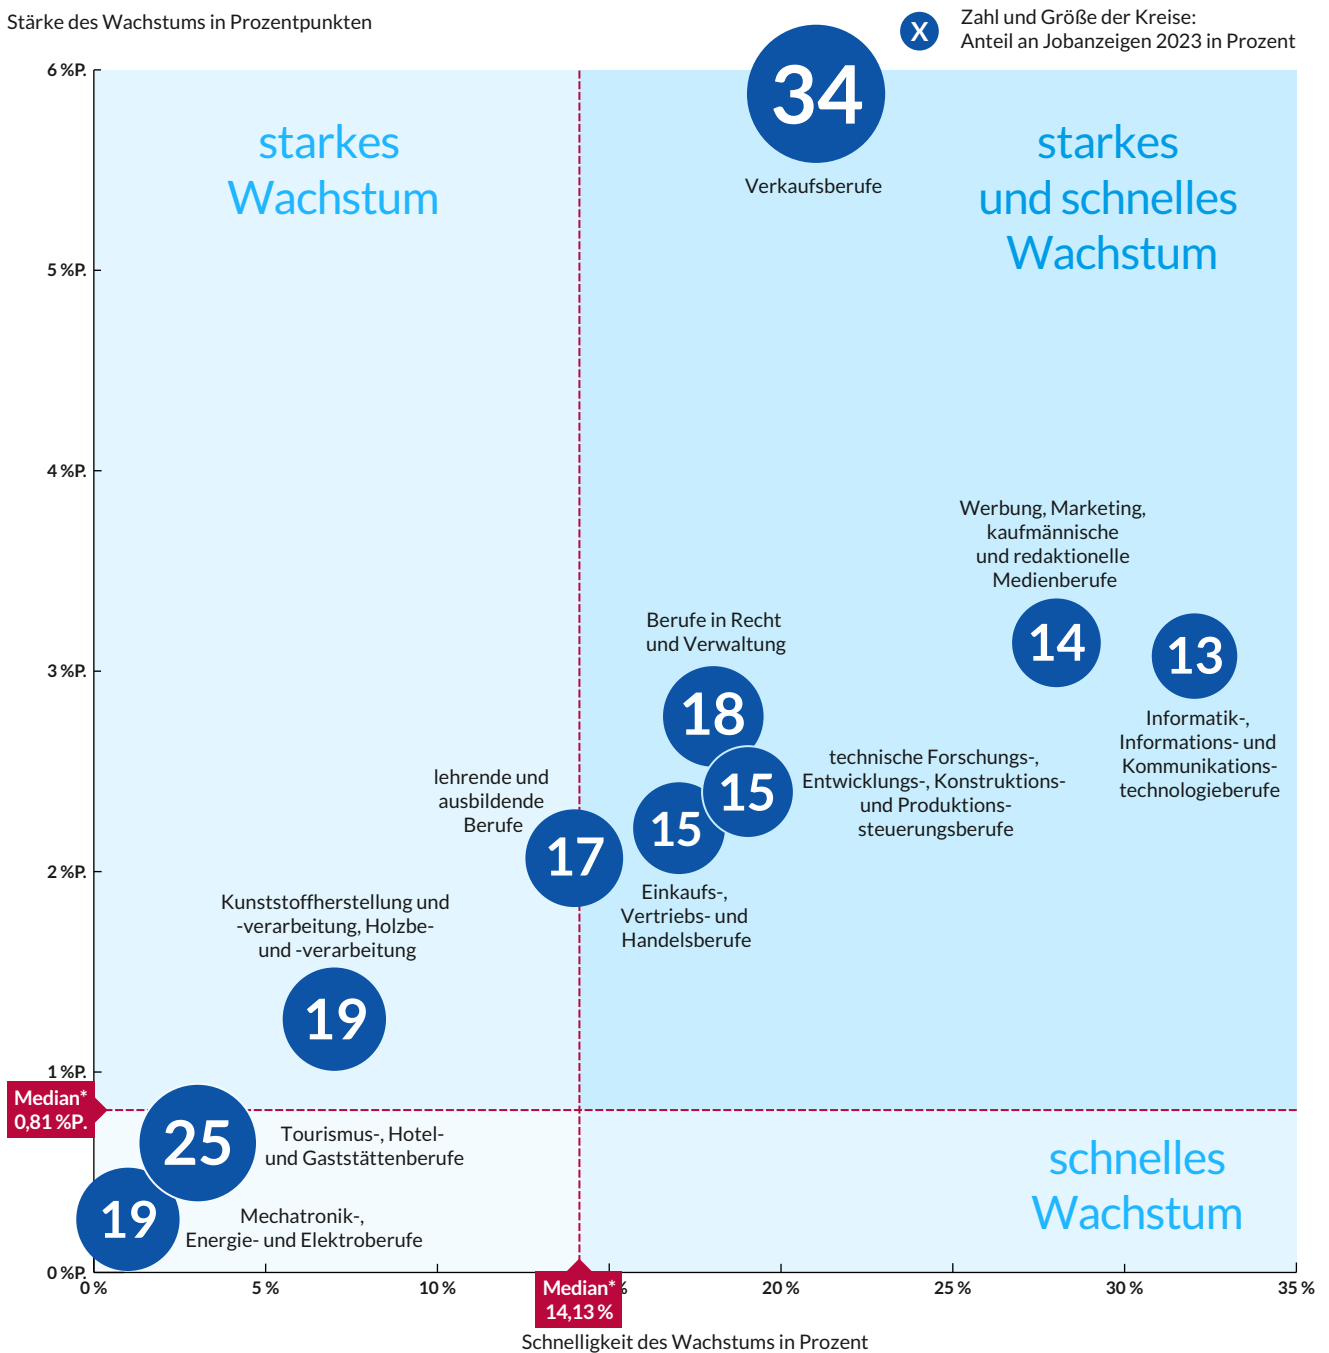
Stärke des Wachstums in Prozentpunkten

X Zahl und Größe der Kreise: Anteil an Jobanzeigen 2023 in Prozent

6 %P.

5 %P.

4 %P.

3 %P.

2 %P.

1 %P.

0 %P.

starkes Wachstum

starkes und schnelles Wachstum

schnelles Wachstum

34
Verkaufsberufe

Werbung, Marketing, kaufmännische und redaktionelle Medienberufe
14

13
Informatik-, Informations- und Kommunikations-technologieberufe

Berufe in Recht und Verwaltung
18

15
technische Forschungs-, Entwicklungs-, Konstruktions- und Produktions-steuerungsberufe

15
Einkaufs-, Vertriebs- und Handelsberufe

lehrende und ausbildende Berufe
17

Kunststoffherstellung und -verarbeitung, Holzbe- und -verarbeitung
19

Median* 0,81 %P.

25
Tourismus-, Hotel- und Gaststättenberufe

19
Mechatronik-, Energie- und Elektroberufe

0 %
5 %
10 %
Median* 14,13 %
20 %
25 %
30 %
35 %

Schnelligkeit des Wachstums in Prozent